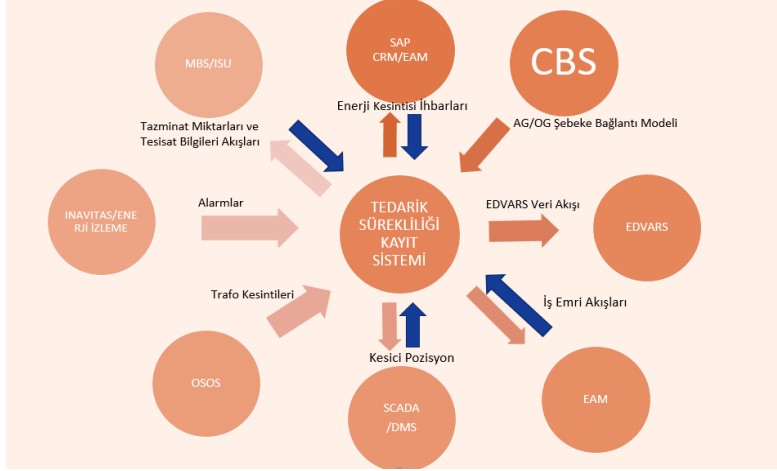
SAP
CRM/EAM

MBS/ISU

CBS

Enerji Kesintisi İhbarları

Tazminat Miktarları ve Tesisat Bilgileri Akışları

AG/OG Şebeke Bağlantı Modeli

Alarmlar

INAVITAS/ENERJI İZLEME

TEDARİK SÜREKLİLİĞİ KAYIT SİSTEMİ

EDVARS Veri Akışı

EDVARS

İş Emri Akışları

Trafo Kesintileri

Kesici Pozisyon

OSOS

SCADA
/DMS

EAM